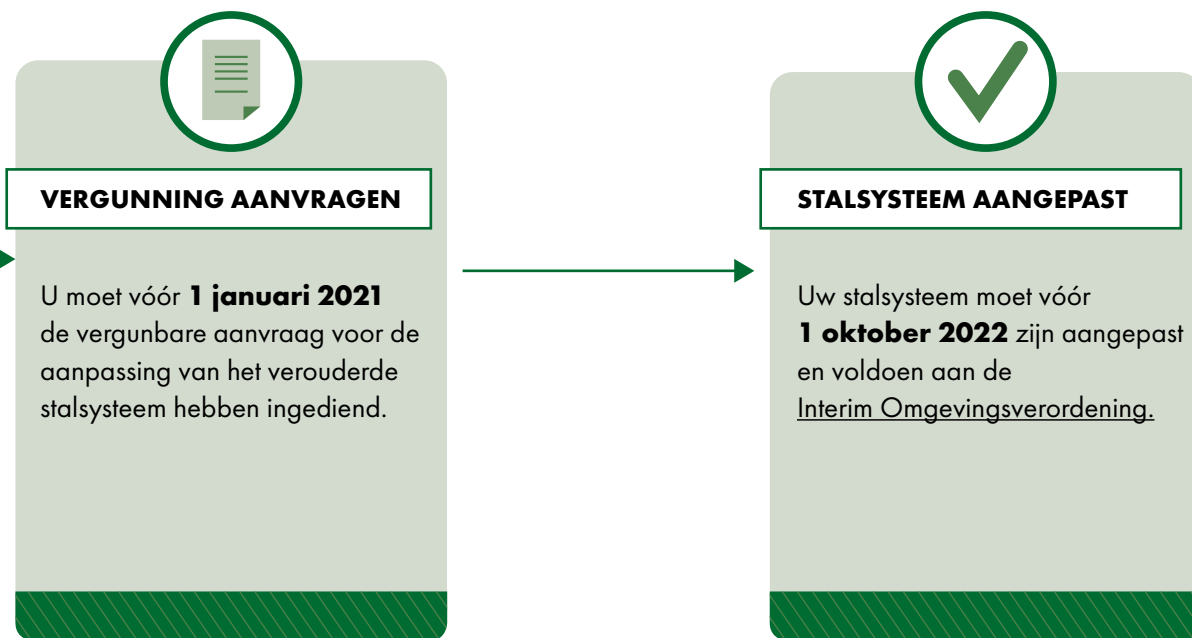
VERGUNNING AANVRAGEN

U moet vóór **1 januari 2021** de vergunbare aanvraag voor de aanpassing van het verouderde stalsysteem hebben ingediend.

STALSYSTEEM AANGEPAST

Uw stalsysteem moet vóór **1 oktober 2022** zijn aangepast en voldoen aan de Interim Omgevingsverordening.